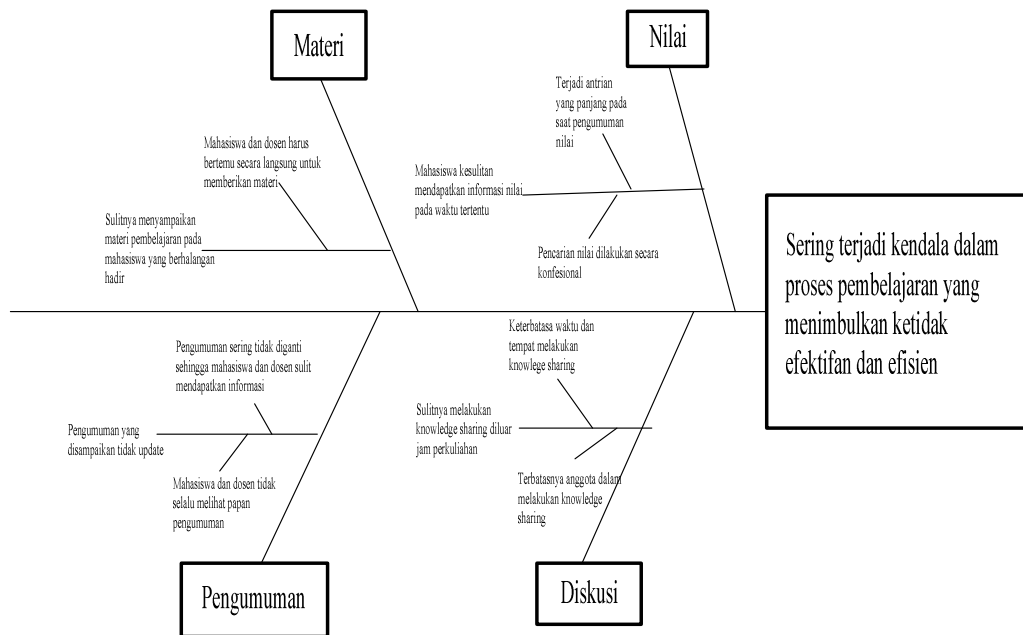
Materi

Nilai

Mahasiswa dan dosen harus bertemu secara langsung untuk memberikan materi

Sulitnya menyampaikan materi pembelajaran pada mahasiswa yang berhalangan hadir

Terjadi antrian yang panjang pada saat pengumuman nilai

Mahasiswa kesulitan mendapatkan informasi nilai pada waktu tertentu

Pencarian nilai dilakukan secara konfesional

Sering terjadi kendala dalam proses pembelajaran yang menimbulkan ketidak efektifan dan efisien

Pengumuman sering tidak diganti sehingga mahasiswa dan dosen sulit mendapatkan informasi

Pengumuman yang disampaikan tidak update

Mahasiswa dan dosen tidak selalu melihat papan pengumuman

Keterbatasa waktu dan tempat melakukan knowlege sharing

Sulitnya melakukan knowledge sharing diluar jam perkuliahan

Terbatasnya anggota dalam melakukan knowledge sharing

Pengumuman

Diskusi